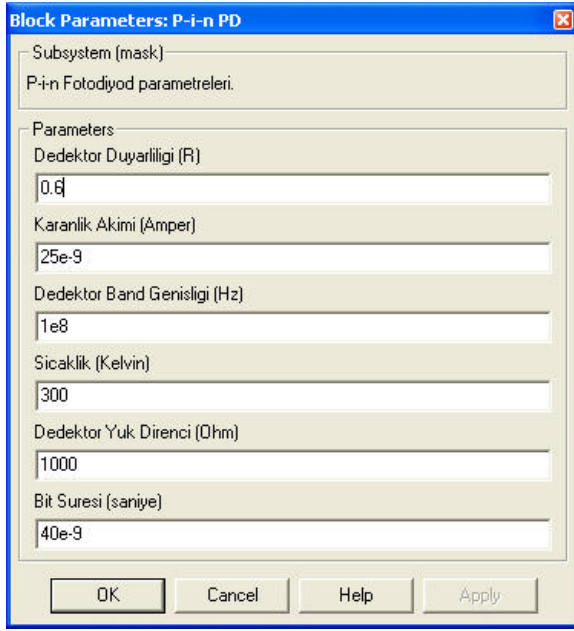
Block Parameters: P-i-n PD

Subsystem (mask)

P-i-n Fotodiyod parametreleri.

Parameters

Dedektor Duyarliligi (R)

0.6

Karanlik Akimi (Amper)

25e-9

Dedektor Band Genisligi (Hz)

1e8

Sicaklik (Kelvin)

300

Dedektor Yuk Direnci (Ohm)

1000

Bit Suresi (saniye)

40e-9

OK | Cancel | Help | Apply